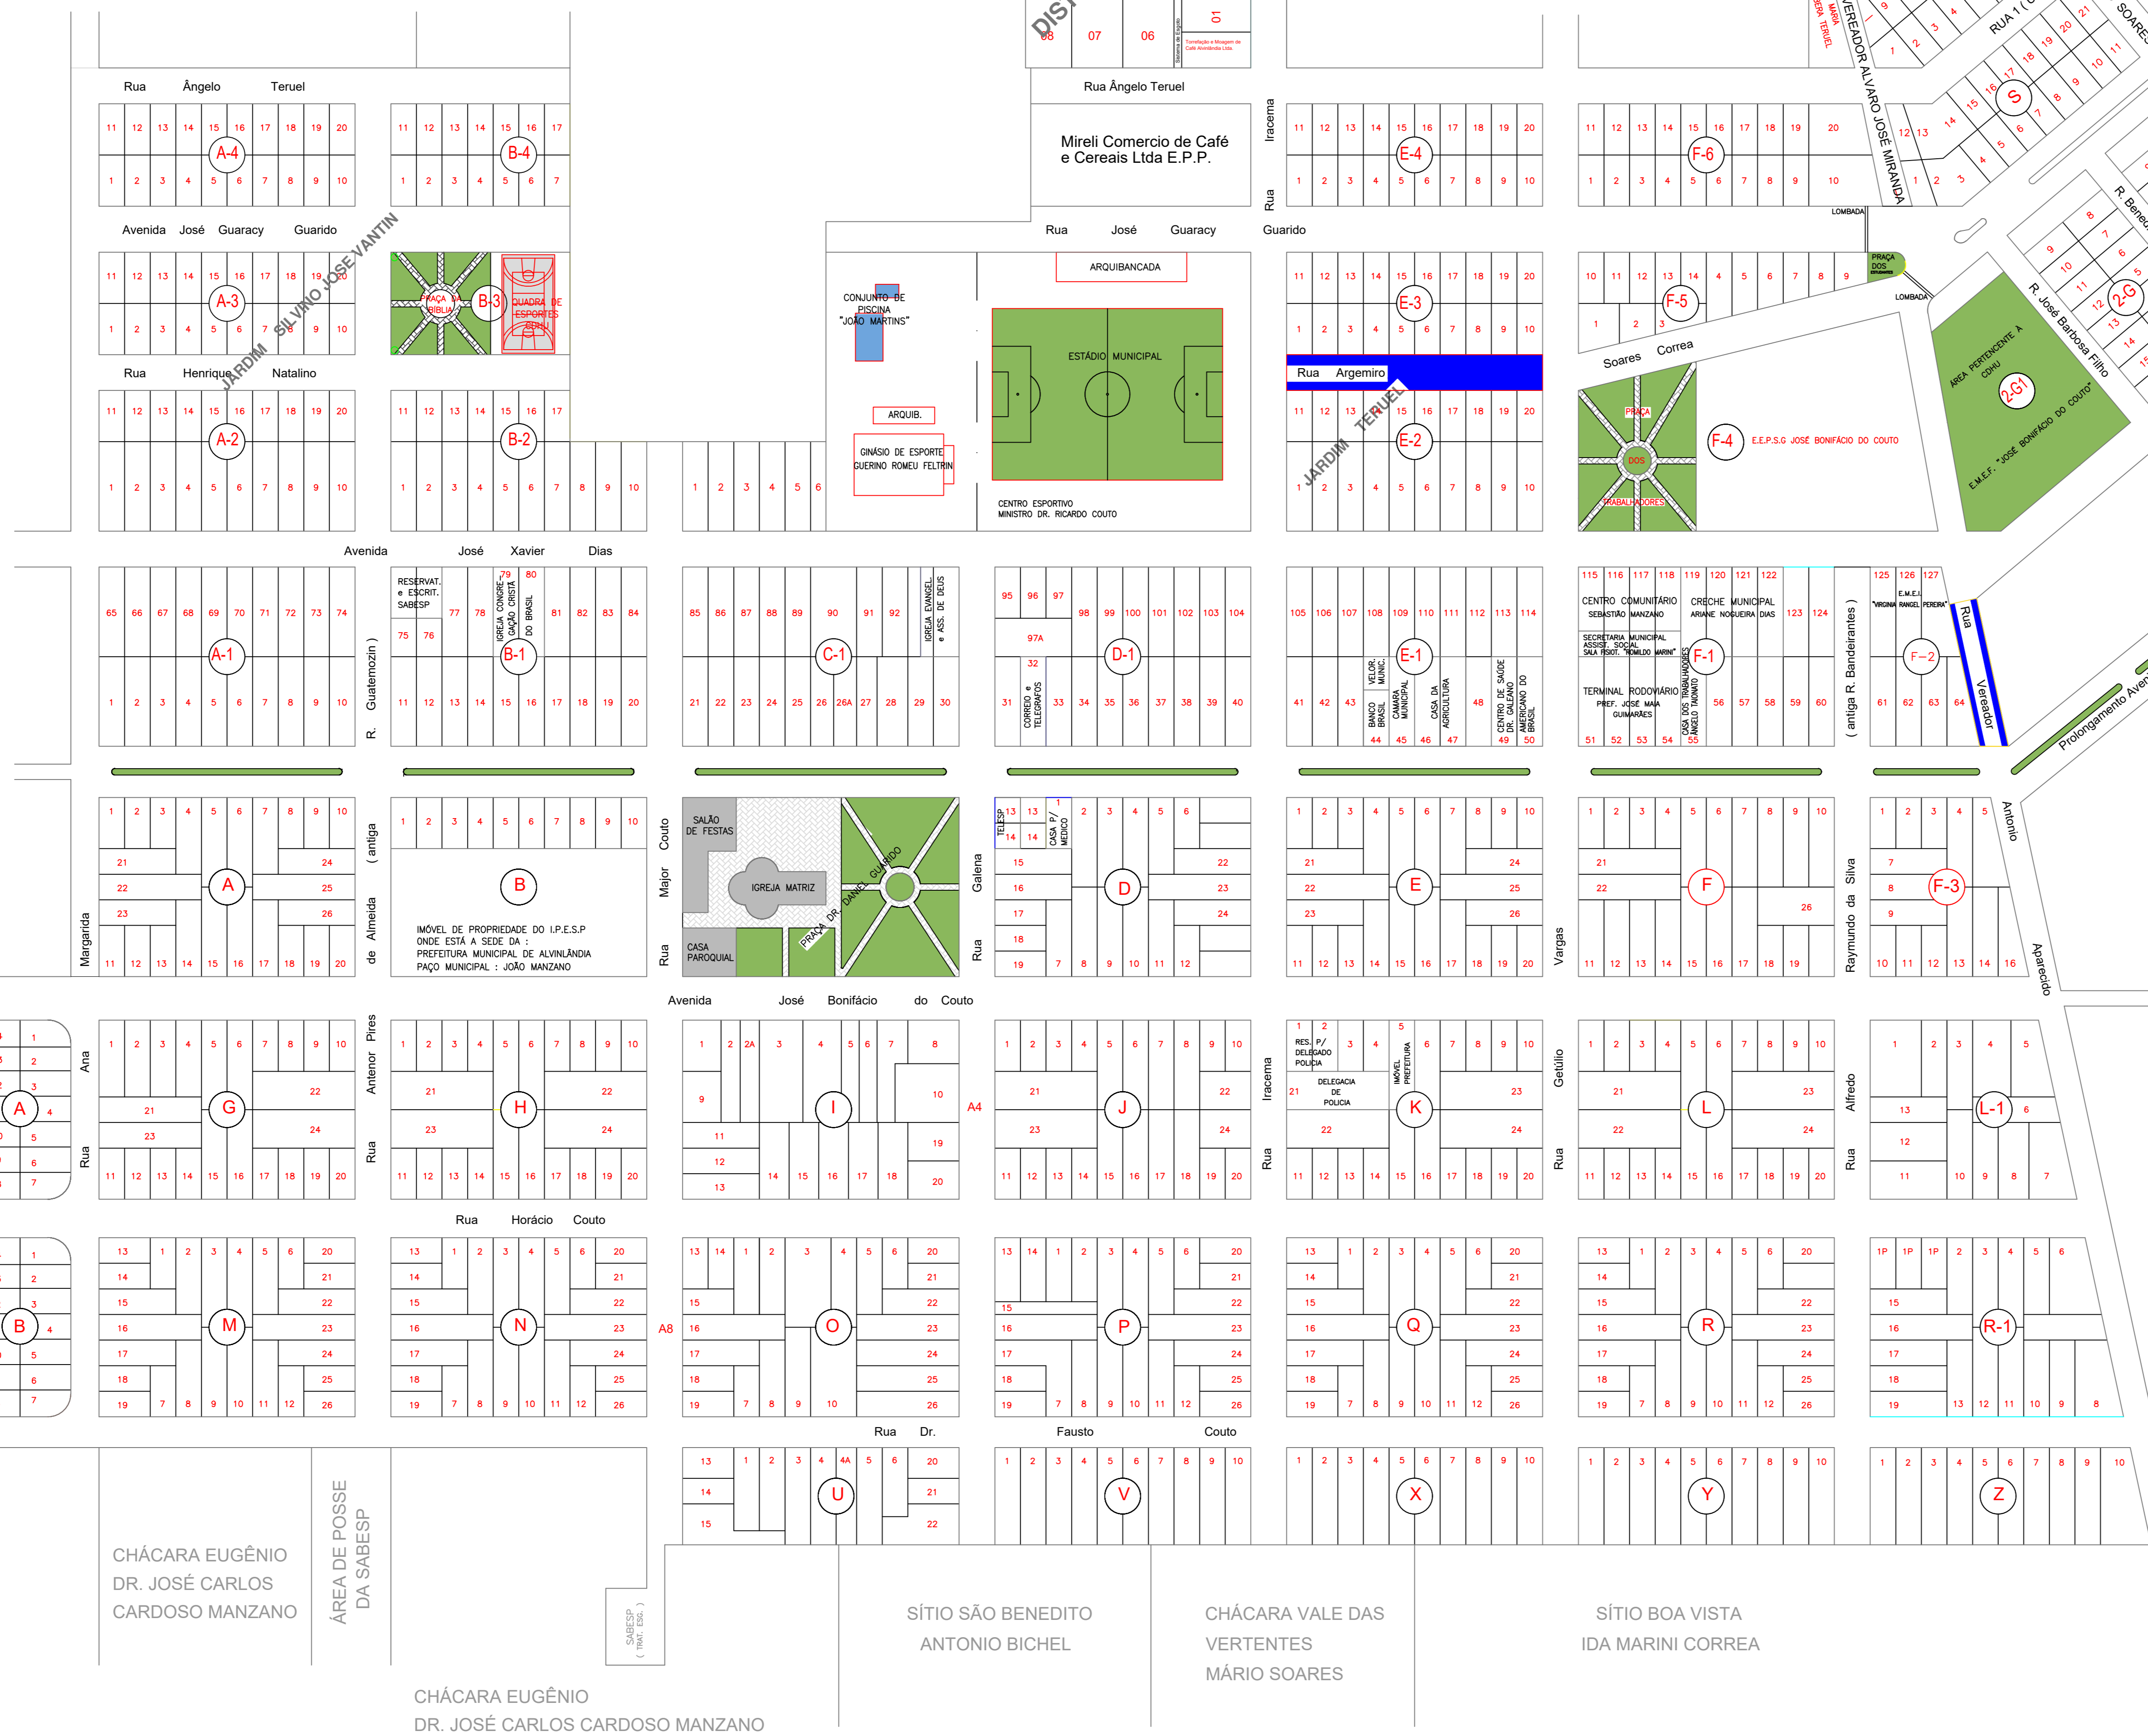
Rua Ângelo Teruel

Avenida José Guaracy Guarido

Rua Henrique Natalino

JARDIM SILVINO JOSÉ VANTIN

A-4
A-3
A-2
A-1
A
B-4
B-3
B-2
B-1
B

PRAÇA DA BÍBLIA
QUADRA DE ESPORTES CDHU

Rua Ângelo Teruel

Mireli Comercio de Café e Cereais Ltda E.P.P.

DIST
08 07 06 01

Rua José Guaracy Guarido

CONJUNTO DE PISCINA "JOÃO MARTINS"
ARQUIBANCADA
ESTÁDIO MUNICIPAL
ARQUIB.
GINÁSIO DE ESPORTE GUERINO ROMEU FELTRIN
CENTRO ESPORTIVO MINISTRO DR. RICARDO COUTO

Rua Iracema

E-4
E-3
E-2
E-1
E

Rua Argemiro
JARDIM TERUEL

F-6
F-5
F-4
F-3
F-2
F-1
F

Soares Correa
PRAÇA DOS TRABALHADORES
E.E.P.S.G JOSÉ BONIFÁCIO DO COUTO
LOMBADA
PRAÇA DOS
ÁREA PERTENCENTE A CDHU
2-G1
2-G
E.M.E.F. "JOSÉ BONIFÁCIO DO COUTO"
R. José Barbosa Filho
R. Benedito
VEREADOR ALVARO JOSÉ MIRANDA
RUA 1
SOARES
S

Avenida José Xavier Dias

RESERVAT. e ESCRIT. SABESP
IGREJA CONGREGAÇÃO CRISTÃ DO BRASIL
R. Guatemozin ( antiga
C-1
IGREJA EVANGEL. e ASS. DE DEUS
D-1
CORREIO e TELEGRAFOS
97A
E-1
BANCO BRASIL
VELOR. MUNIC.
CAMARA MUNICIPAL
CASA DA AGRICULTURA
CENTRO DE SAÚDE DR. GALENO AMERICANO DO BRASIL
CENTRO COMUNITÁRIO SEBASTIÃO MANZANO
SECRETARIA MUNICIPAL ASSIST. SOCIAL SALA FISIOT. "ROMILDO MARINI"
CRECHE MUNICIPAL ARIANE NOGUEIRA DIAS
TERMINAL RODOVIÁRIO PREF. JOSÉ MAIA GUIMARÃES
CASA DOS TRABALHADORES ANGELO TAGNATO
( antiga R. Bandeirantes )
E.M.E.I. "VIRGINIA RANGEL PEREIRA"
Rua Vereador
Prolongamento Avenida

Margarida
de Almeida
SALÃO DE FESTAS
IGREJA MATRIZ
PRAÇA DR. DANIEL GUARIDO
CASA PAROQUIAL
Rua Major Couto
Rua Galena
TELESP
CASA P/ MÉDICO
Vargas
Raymundo da Silva
Antonio Aparecido
IMÓVEL DE PROPRIEDADE DO I.P.E.S.P ONDE ESTÁ A SEDE DA : PREFEITURA MUNICIPAL DE ALVINLÂNDIA PAÇO MUNICIPAL : JOÃO MANZANO

Avenida José Bonifácio do Couto

Rua Ana
Rua Antenor Pires
G H I J K L L-1
A4
Rua Iracema
RES. P/ DELEGADO POLICIA
DELEGACIA DE POLICIA
IMÓVEL PREFEITURA
Rua Getúlio
Rua Alfredo

Rua Horácio Couto

M N O P Q R R-1
A8

Rua Dr. Fausto Couto

U V X Y Z

CHÁCARA EUGÊNIO DR. JOSÉ CARLOS CARDOSO MANZANO
ÁREA DE POSSE DA SABESP
SABESP ( TRAT. ESG. )
SÍTIO SÃO BENEDITO ANTONIO BICHEL
CHÁCARA VALE DAS VERTENTES MÁRIO SOARES
SÍTIO BOA VISTA IDA MARINI CORREA
CHÁCARA EUGÊNIO DR. JOSÉ CARLOS CARDOSO MANZANO